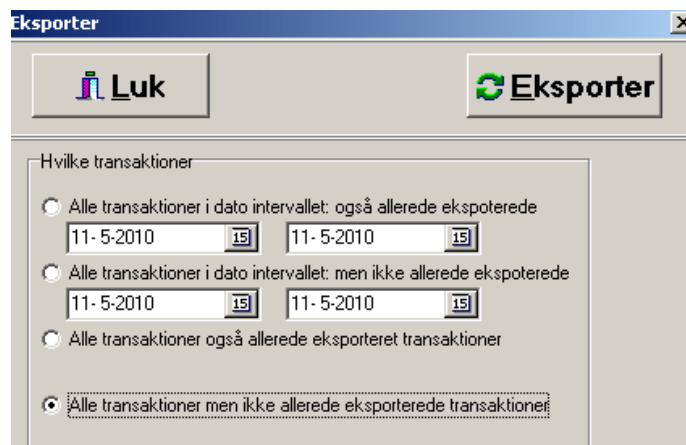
Eksporter

Luk

Eksporter

Hvilke transaktioner

Alle transaktioner i dato intervallet: også allerede ekspoterede

11- 5-2010 15 11- 5-2010 15

Alle transaktioner i dato intervallet: men ikke allerede ekspoterede

11- 5-2010 15 11- 5-2010 15

Alle transaktioner også allerede eksporteret transaktioner

Alle transaktioner men ikke allerede eksporterede transaktioner